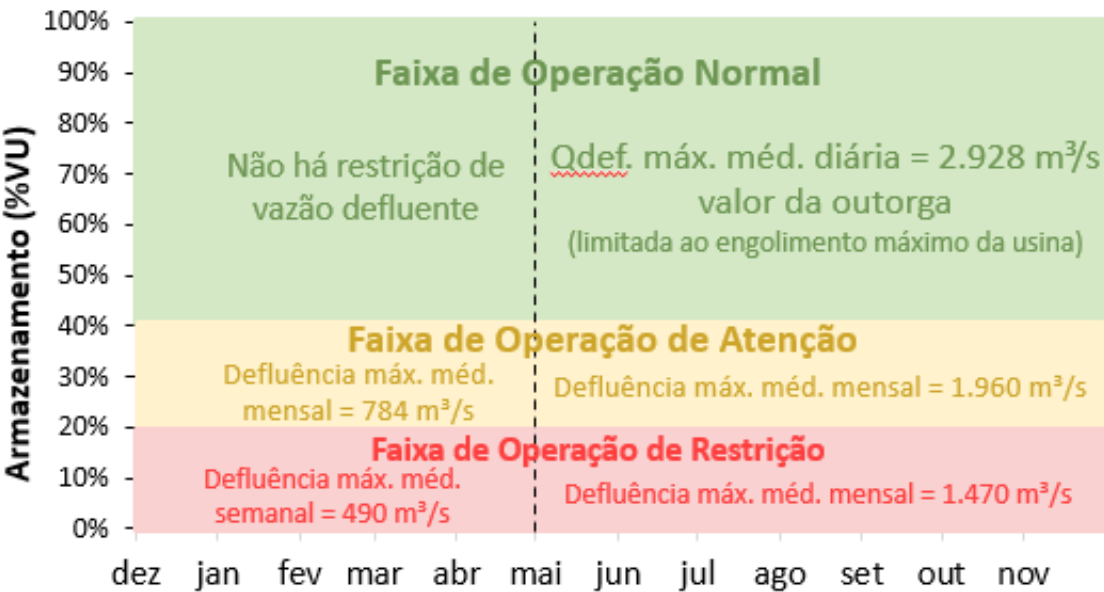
100%
90%
80%
70%
60%
50%
40%
30%
20%
10%
0%

Armazenamento (%VU)

Faixa de Operação Normal

Não há restrição de vazão defluente

Qdef. máx. méd. diária = 2.928 m³/s valor da outorga
(limitada ao engolimento máximo da usina)

Faixa de Operação de Atenção

Defluência máx. méd. mensal = 784 m³/s

Defluência máx. méd. mensal = 1.960 m³/s

Faixa de Operação de Restrição

Defluência máx. méd. semanal = 490 m³/s

Defluência máx. méd. mensal = 1.470 m³/s

dez jan fev mar abr mai jun jul ago set out nov